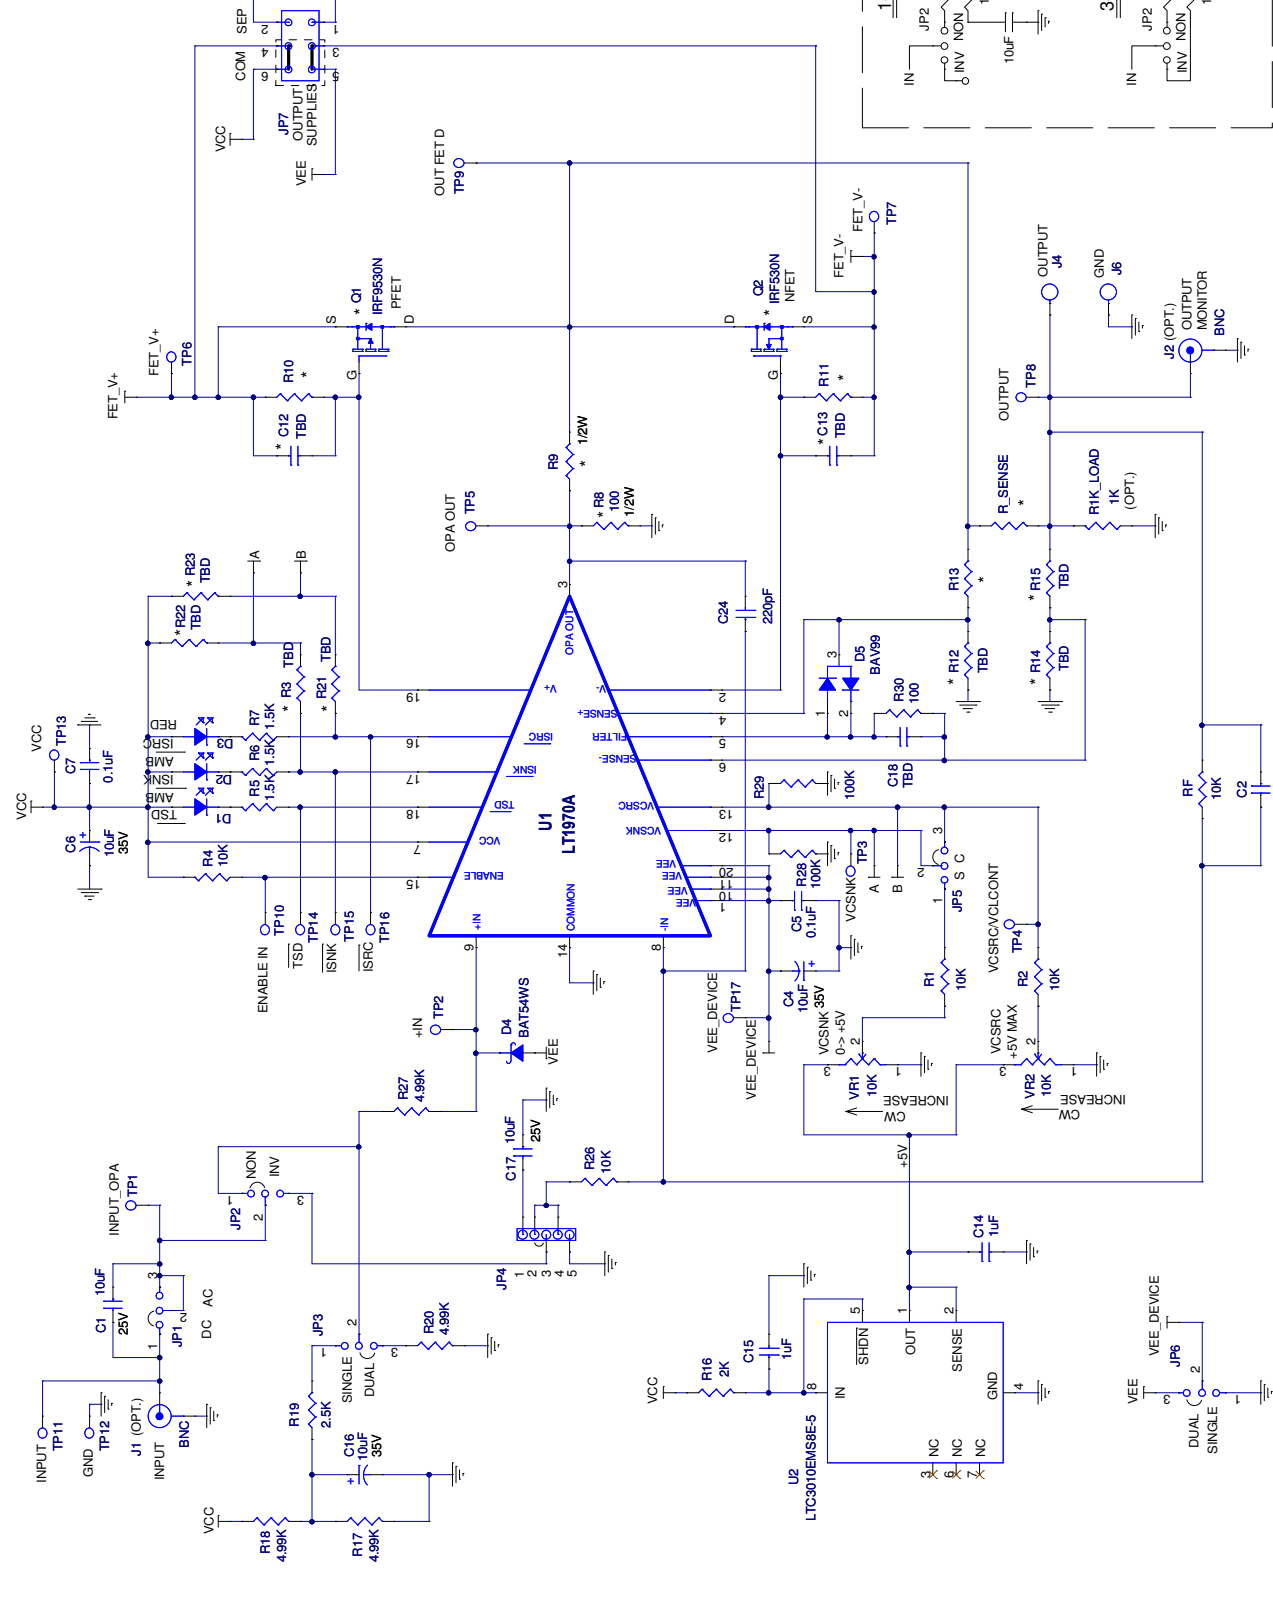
SEP
COM
JP7
OUTPUT
SUPPLIES
VCC
VEE
2 1
4 3
6 5
JP2
NON
INV
IN
10uF
1
3
OUT FET D
TP9
FET_V-
TP7
FET_V-
Q2
IRF530N
NFET
Q1
IRF9530N
PFET
S
D
G
OUTPUT
J4
GND
J6
J2 (OPT.)
OUTPUT
MONITOR
BNC
FET_V+
TP6
FET_V+
R10
*
C12
TBD
R11
*
C13
TBD
OUTPUT
TP8
R9
1/2W
*
R8
100
1/2W
OPA OUT
TP5
R_SENSE
*
R1K_LOAD
1K
(OPT.)
R23
TBD
R22
TBD
A
B
R3
TBD
R21
TBD
C24
220pF
D5
BAV99
R13
*
R15
TBD
R12
TBD
R14
TBD
R30
100
C18
TBD
R7
1.5K
R6
1.5K
R5
1.5K
D3
D2
D1
RED
ISRC
AMB
ISNK
AMB
TSD
VCC
TP13
C7
0.1uF
VCC
C6
10uF
35V
R4
10K
U1
LT1970A
OPA OUT
V+
V-
SENSE+
FILTER
SENSE-
ISRC
ISNK
TSD
VCC
ENABLE
VCSRC
VCSNK
VEE
+IN
COMMON
-IN
19
16
17
18
7
15
2
4
5
6
13
12
20
11
10
1
9
14
8
3
R29
100K
R28
100K
TP3
VCSNK
C5
0.1uF
C4
10uF
35V
JP5
S
C
A
B
RF
10K
C2
ENABLE IN
TP10
TSD
TP14
ISNK
TP15
ISRC
TP16
VCSRC/VCLCONT
TP4
R1
10K
R2
10K
+IN
TP2
D4
BAT54WS
VEE
VEE_DEVICE
TP17
VEE_DEVICE
VCSNK
0-> +5V
VR1
10K
INCREASE
CW
VCSRC
+5V MAX
VR2
10K
INCREASE
CW
R27
4.99K
C17
10uF
25V
R26
10K
+5V
JP2
NON
INV
INPUT_OPA
TP1
C1
10uF
25V
JP1
DC
AC
JP4
1 2 3 4 5
JP3
SINGLE
DUAL
R20
4.99K
R19
2.5K
C16
10uF
35V
INPUT
TP11
GND
TP12
J1 (OPT.)
INPUT
BNC
VCC
R18
4.99K
R17
4.99K
C14
1uF
C15
1uF
VCC
R16
2K
U2
LTC3010EMS8E-5
SHDN
OUT
SENSE
IN
GND
NC
NC
NC
5
1
2
8
4
3
6
7
VEE_DEVICE
JP6
VEE
DUAL
SINGLE